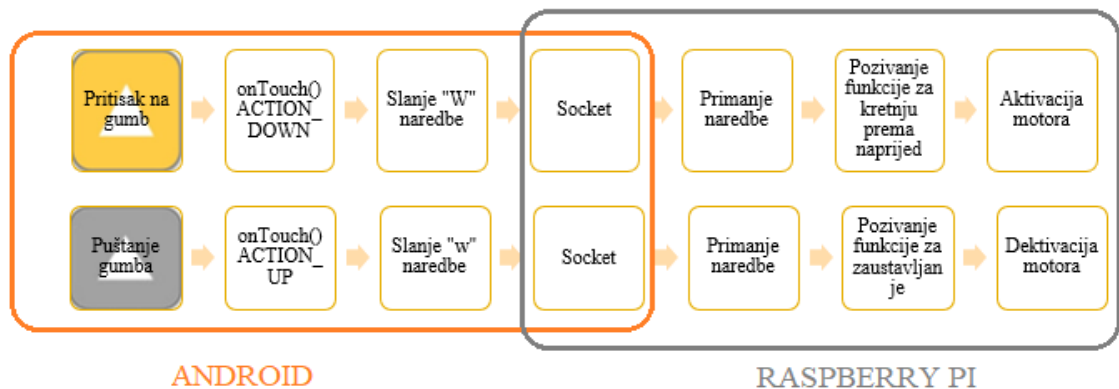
Pritisak na gumb

onTouch() ACTION_DOWN

Slanje "W" naredbe

Socket

Primanje naredbe

Pozivanje funkcije za kretnju prema naprijed

Aktivacija motora

Puštanje gumba

onTouch() ACTION_UP

Slanje "w" naredbe

Socket

Primanje naredbe

Pozivanje funkcije za zaustavljan je

Dektivacija motora

ANDROID

RASPBERRY PI